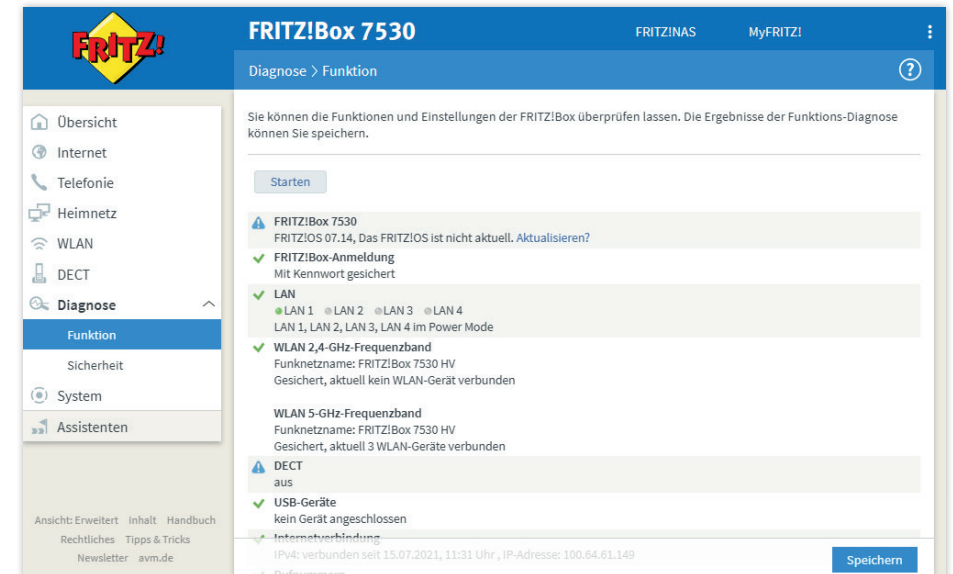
FRITZ!

FRITZ!Box 7530

FRITZ!NAS

MyFRITZ!

Diagnose > Funktion

?

Übersicht

Internet

Telefonie

Heimnetz

WLAN

DECT

Diagnose

Funktion

Sicherheit

System

Assistenten

Ansicht: Erweitert Inhalt Handbuch
Rechtliches Tipps & Tricks
Newsletter avm.de

Sie können die Funktionen und Einstellungen der FRITZ!Box überprüfen lassen. Die Ergebnisse der Funktions-Diagnose können Sie speichern.

Starten

FRITZ!Box 7530
FRITZ!OS 07.14, Das FRITZ!OS ist nicht aktuell. Aktualisieren?

FRITZ!Box-Anmeldung
Mit Kennwort gesichert

LAN
LAN 1 LAN 2 LAN 3 LAN 4
LAN 1, LAN 2, LAN 3, LAN 4 im Power Mode

WLAN 2,4-GHz-Frequenzband
Funknetzname: FRITZ!Box 7530 HV
Gesichert, aktuell kein WLAN-Gerät verbunden

WLAN 5-GHz-Frequenzband
Funknetzname: FRITZ!Box 7530 HV
Gesichert, aktuell 3 WLAN-Geräte verbunden

DECT
aus

USB-Geräte
kein Gerät angeschlossen

Internetverbindung
IPv4: verbunden seit 15.07.2021, 11:31 Uhr , IP-Adresse: 100.64.61.149

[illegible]

Speichern